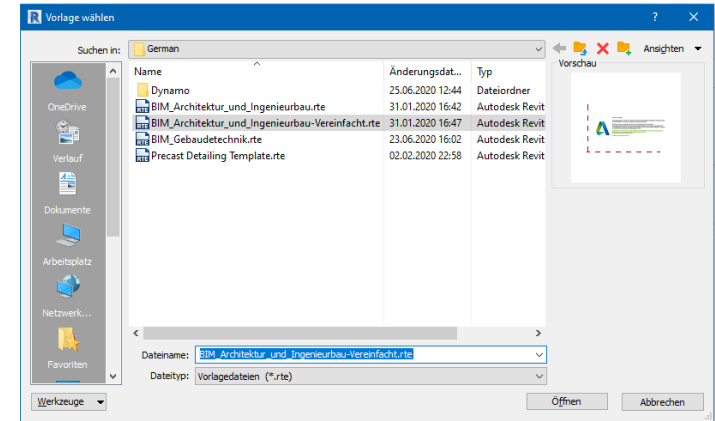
Vorlage wählen

?

Suchen in: German

Ansichten

Vorschau

OneDrive

Verlauf

Dokumente

Arbeitsplatz

Netzwerk...

Favoriten

| Name | Änderungsdat... | Typ |
|---|---|---|
| Dynamo | 25.06.2020 12:44 | Dateiordner |
| BIM_Architektur_und_Ingenieurbau.rte | 31.01.2020 16:42 | Autodesk Revit |
| BIM_Architektur_und_Ingenieurbau-Vereinfacht.rte | 31.01.2020 16:47 | Autodesk Revit |
| BIM_Gebaudetechnik.rte | 23.06.2020 16:02 | Autodesk Revit |
| Precast Detailing Template.rte | 02.02.2020 22:58 | Autodesk Revit |

Dateiname: BIM_Architektur_und_Ingenieurbau-Vereinfacht.rte

Dateityp: Vorlagedateien (*.rte)

Werkzeuge

Öffnen

Abbrechen